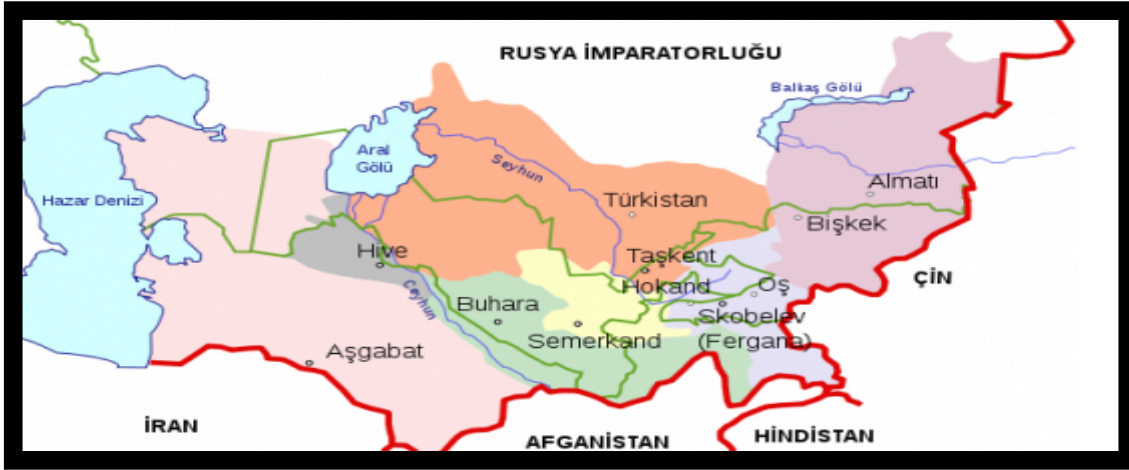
RUSYA İMPARATORLUĞU

Balkaş Gölü

Aral Gölü

Hazar Denizi

Seyhun

Türkistan

Almatı

Bişkek

Hive

Taşkent

Hokand

Oş

ÇİN

Ceyhun

Buhara

Semerkand

Skobelev (Fergana)

Aşgabat

İRAN

AFGANİSTAN

HİNDİSTAN